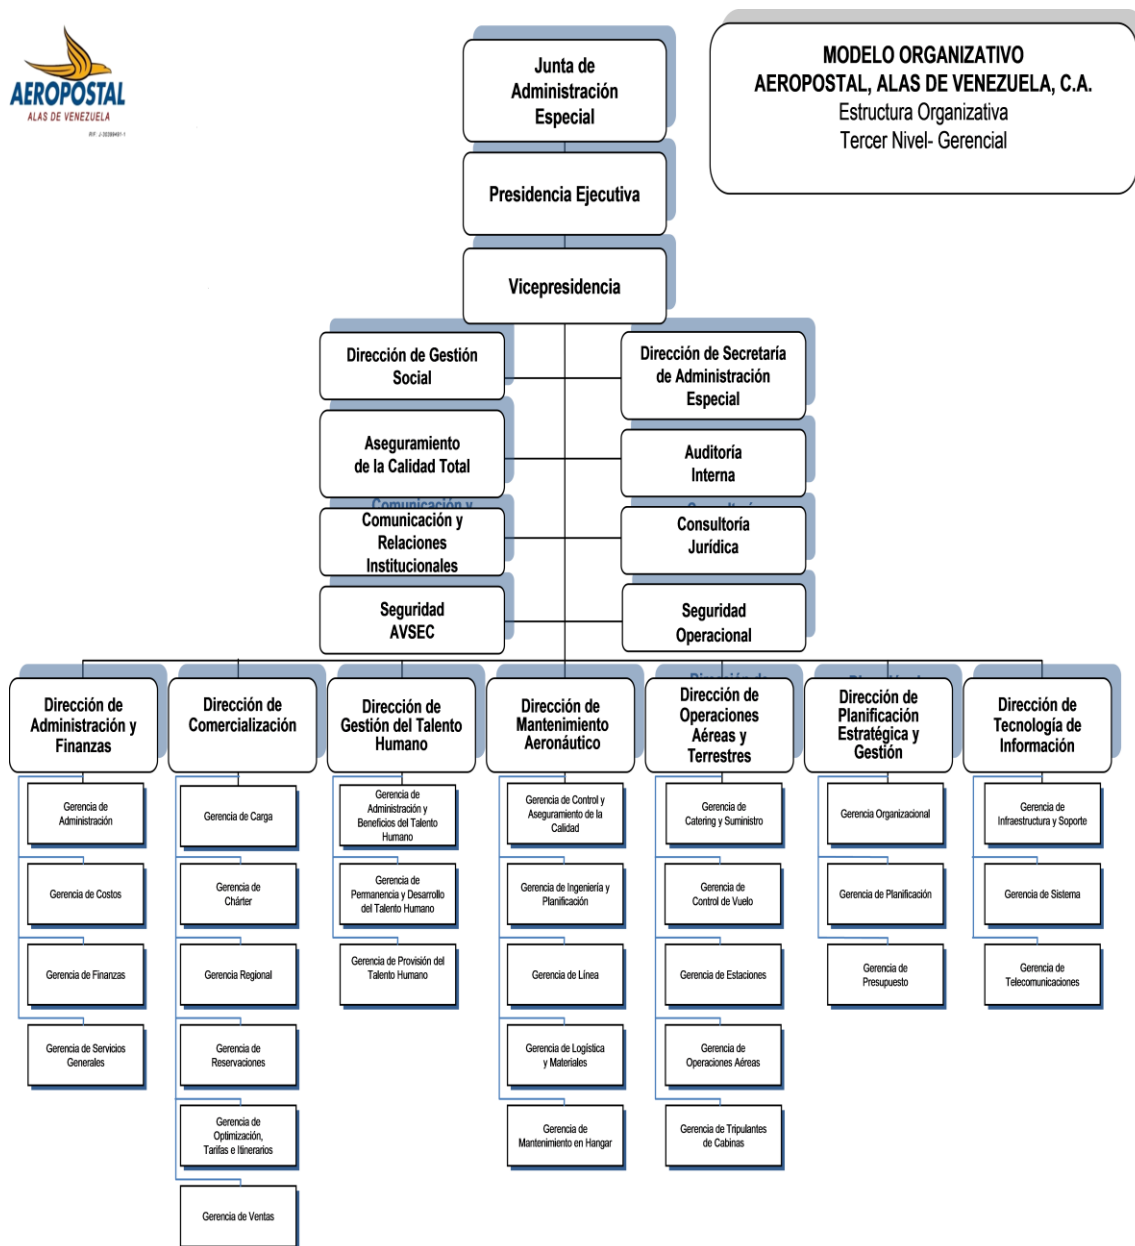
AEROPOSTAL
ALAS DE VENEZUELA
RIF: J-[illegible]

MODELO ORGANIZATIVO
AEROPOSTAL, ALAS DE VENEZUELA, C.A.
Estructura Organizativa
Tercer Nivel- Gerencial

Junta de Administración Especial

Presidencia Ejecutiva

Vicepresidencia

Dirección de Gestión Social

Dirección de Secretaría de Administración Especial

Aseguramiento de la Calidad Total

Auditoría Interna

Comunicación y Relaciones Institucionales

Consultoría Jurídica

Seguridad AVSEC

Seguridad Operacional

Dirección de Administración y Finanzas
Gerencia de Administración
Gerencia de Costos
Gerencia de Finanzas
Gerencia de Servicios Generales

Dirección de Comercialización
Gerencia de Carga
Gerencia de Chárter
Gerencia Regional
Gerencia de Reservaciones
Gerencia de Optimización, Tarifas e Itinerarios
Gerencia de Ventas

Dirección de Gestión del Talento Humano
Gerencia de Administración y Beneficios del Talento Humano
Gerencia de Permanencia y Desarrollo del Talento Humano
Gerencia de Provisión del Talento Humano

Dirección de Mantenimiento Aeronáutico
Gerencia de Control y Aseguramiento de la Calidad
Gerencia de Ingeniería y Planificación
Gerencia de Línea
Gerencia de Logística y Materiales
Gerencia de Mantenimiento en Hangar

Dirección de Operaciones Aéreas y Terrestres
Gerencia de Catering y Suministro
Gerencia de Control de Vuelo
Gerencia de Estaciones
Gerencia de Operaciones Aéreas
Gerencia de Tripulantes de Cabinas

Dirección de Planificación Estratégica y Gestión
Gerencia Organizacional
Gerencia de Planificación
Gerencia de Presupuesto

Dirección de Tecnología de Información
Gerencia de Infraestructura y Soporte
Gerencia de Sistema
Gerencia de Telecomunicaciones